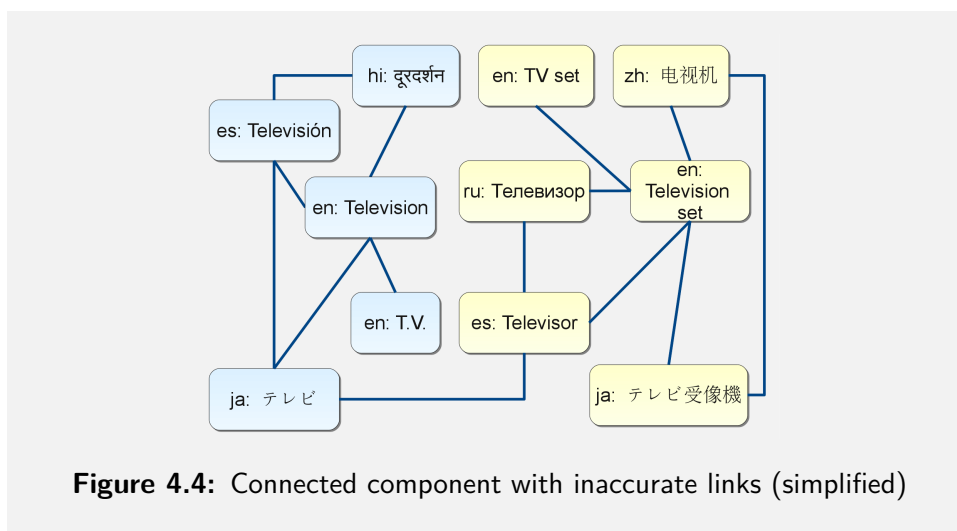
hi: दूरदर्शन

en: TV set

zh: 电视机

es: Televisión

en: Television

ru: Телевизор

en: Television set

en: T.V.

es: Televisor

ja: テレビ

ja: テレビ受像機

**Figure 4.4:** Connected component with inaccurate links (simplified)